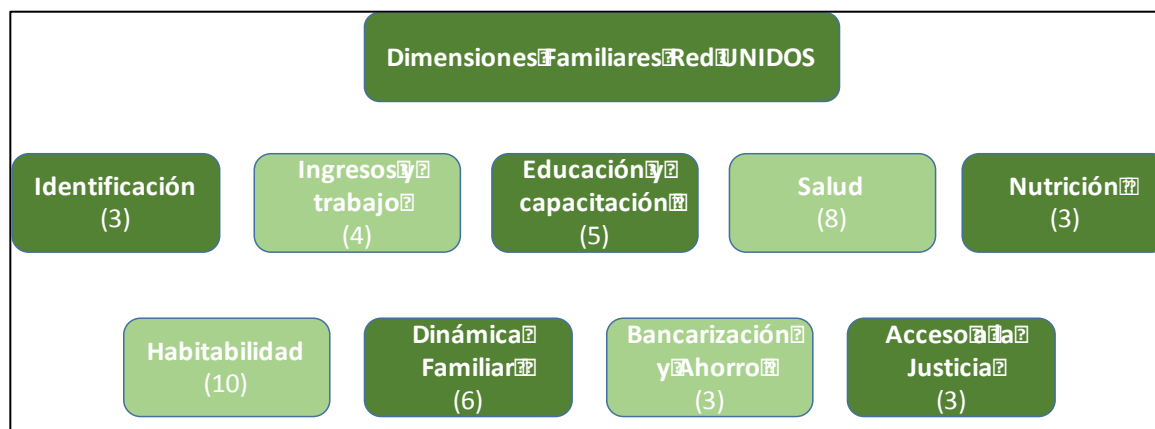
Dimensiones Familiares Red UNIDOS

Identificación
(3)

Ingresos y trabajo
(4)

Educación y capacitación
(5)

Salud
(8)

Nutrición
(3)

Habitabilidad
(10)

Dinámica Familiar
(6)

Bancarización y Ahorro
(3)

Acceso a la Justicia
(3)